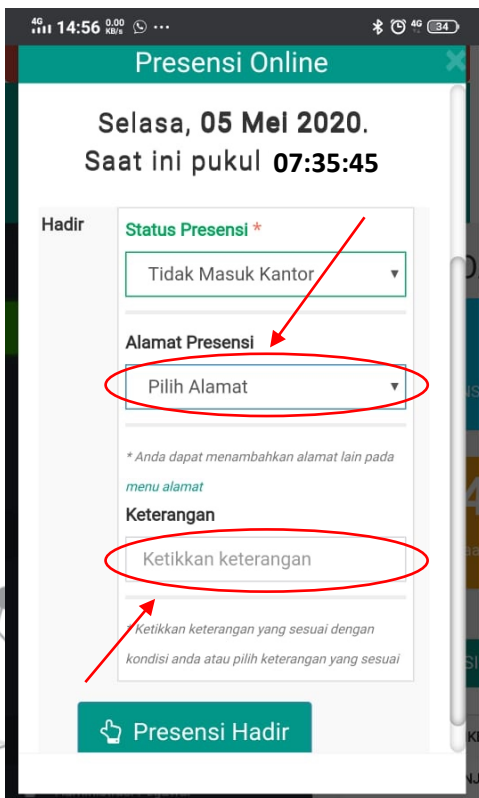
4G 14:56 0.00 KB/s ... 4G 34

Presensi Online

Selasa, 05 Mei 2020.
Saat ini pukul 07:35:45

Hadir

Status Presensi *

Tidak Masuk Kantor

Alamat Presensi

Pilih Alamat

* Anda dapat menambahkan alamat lain pada menu alamat

Keterangan

Ketikkan keterangan

* Ketikkan keterangan yang sesuai dengan kondisi anda atau pilih keterangan yang sesuai

Presensi Hadir